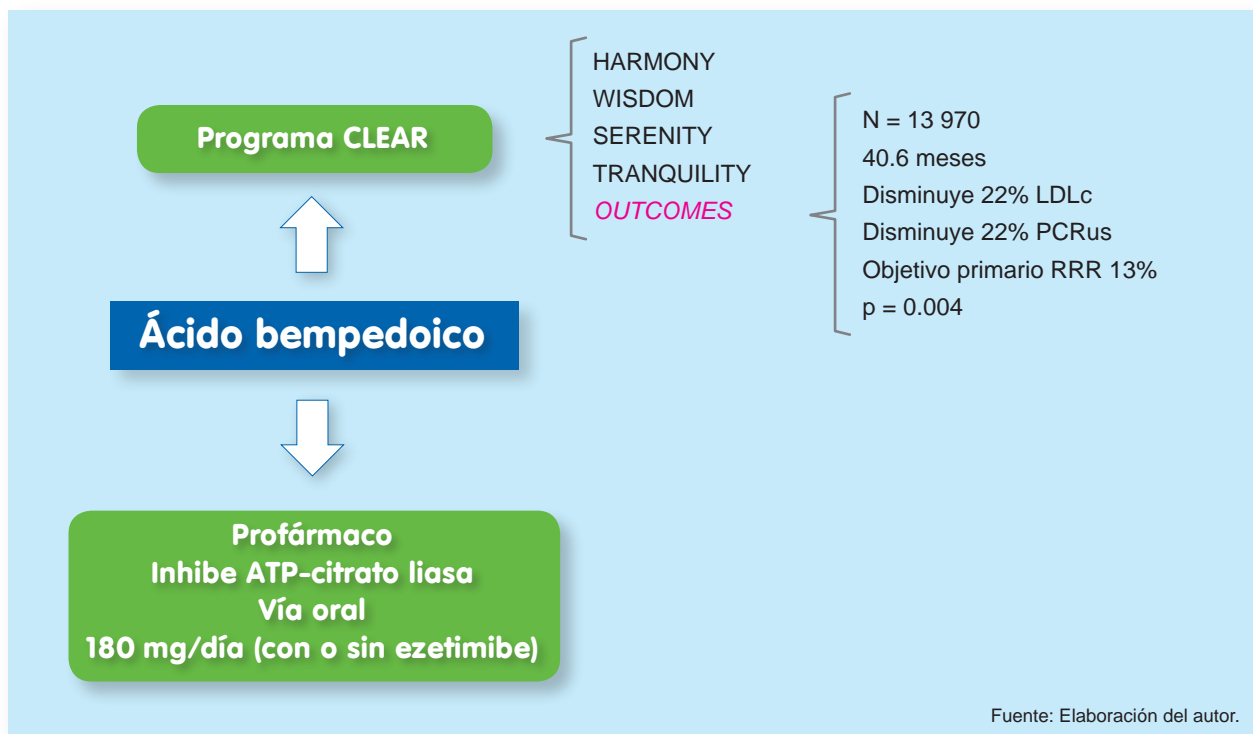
Programa CLEAR

HARMONY
WISDOM
SERENITY
TRANQUILITY
OUTCOMES

N = 13 970
40.6 meses
Disminuye 22% LDLc
Disminuye 22% PCRus
Objetivo primario RRR 13%
p = 0.004

Ácido bempedoico

Profármaco
Inhibe ATP-citrato liasa
Vía oral
180 mg/día (con o sin ezetimibe)

Fuente: Elaboración del autor.